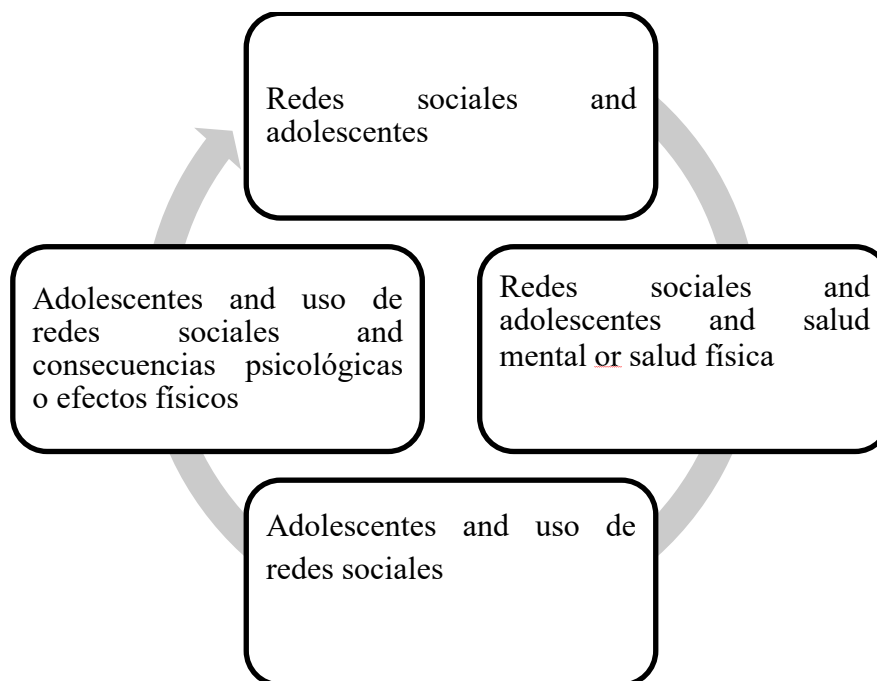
Redes sociales and adolescentes

Redes sociales and adolescentes and salud mental or salud física

Adolescentes and uso de redes sociales

Adolescentes and uso de redes sociales and consecuencias psicológicas o efectos físicos